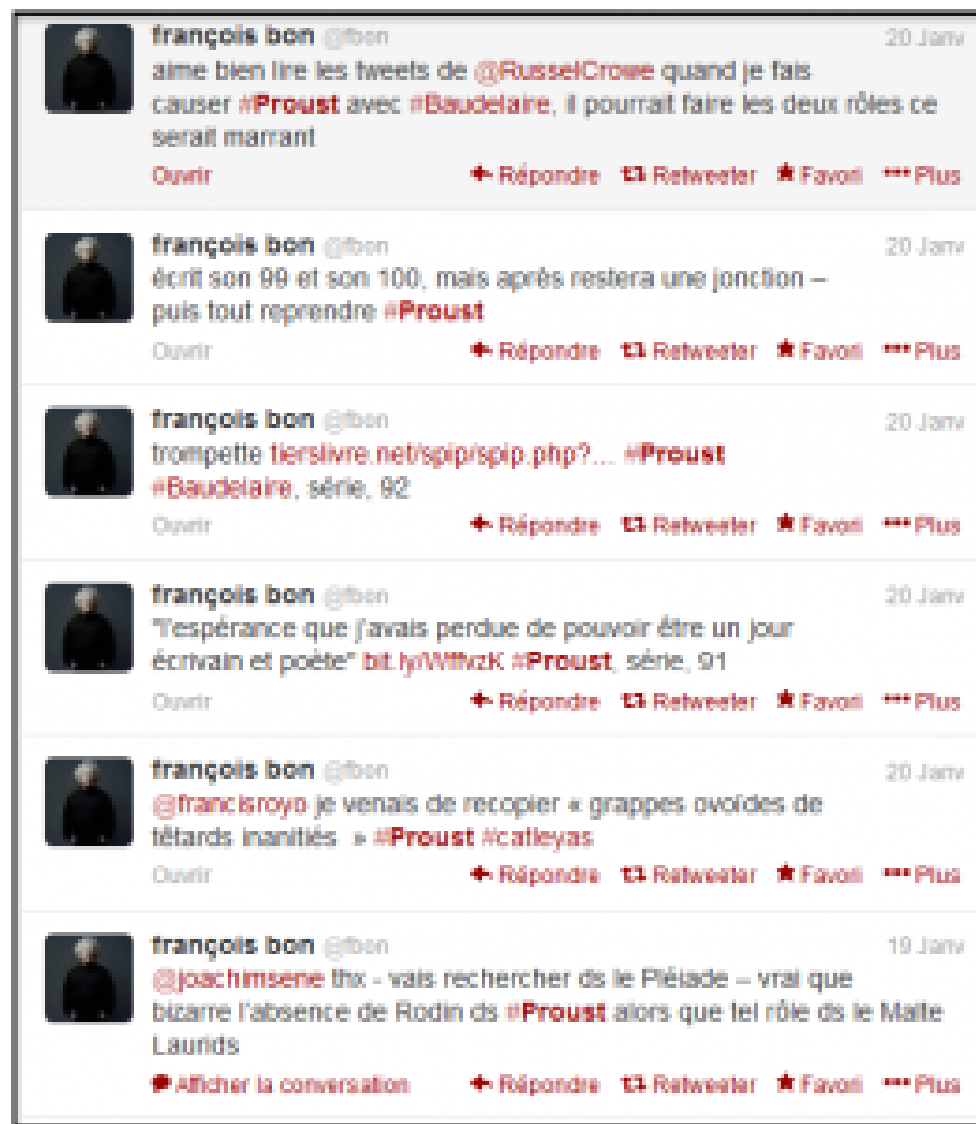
françois bon @fbon 20 Janv
aime bien lire les tweets de @RusselCrowe quand je fais causer #Proust avec #Baudelaire, il pourrait faire les deux rôles ce serait marrant
Ouvrir Répondre Retweeter Favori Plus

françois bon @fbon 20 Janv
écrit son 99 et son 100, mais après restera une jonction – puis tout reprendre #Proust
Ouvrir Répondre Retweeter Favori Plus

françois bon @fbon 20 Janv
trompette tierslivre.net/spip/spip.php?... #Proust #Baudelaire, série, 92
Ouvrir Répondre Retweeter Favori Plus

françois bon @fbon 20 Janv
"l'espérance que j'avais perdue de pouvoir être un jour écrivain et poète" bit.ly/WffvzK #Proust, série, 91
Ouvrir Répondre Retweeter Favori Plus

françois bon @fbon 20 Janv
@francisroyo je venais de recopier « grappes ovoïdes de têtards inanitiés » #Proust #catleyas
Ouvrir Répondre Retweeter Favori Plus

françois bon @fbon 19 Janv
@joachimsene thx - vais rechercher ds le Pléiade – vrai que bizarre l'absence de Rodin ds #Proust alors que tel rôle ds le Malte Laurids
Afficher la conversation Répondre Retweeter Favori Plus